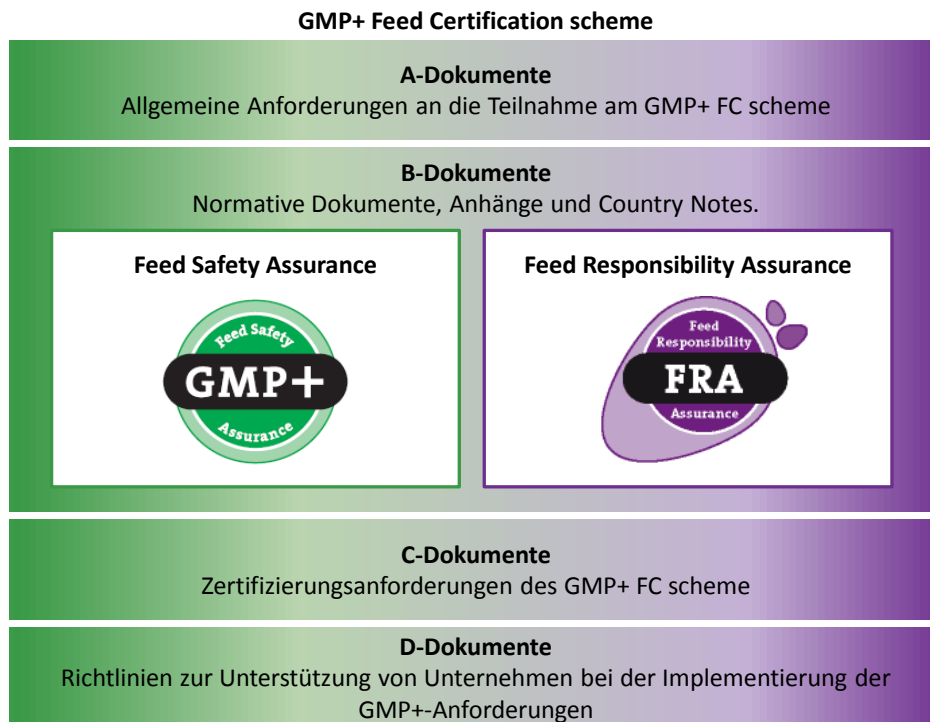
GMP+ Feed Certification scheme

A-Dokumente
Allgemeine Anforderungen an die Teilnahme am GMP+ FC scheme

B-Dokumente
Normative Dokumente, Anhänge und Country Notes.

Feed Safety Assurance

Feed Safety
GMP+
Assurance

Feed Responsibility Assurance

Feed
Responsibility
FRA
Assurance

C-Dokumente
Zertifizierungsanforderungen des GMP+ FC scheme

D-Dokumente
Richtlinien zur Unterstützung von Unternehmen bei der Implementierung der GMP+-Anforderungen